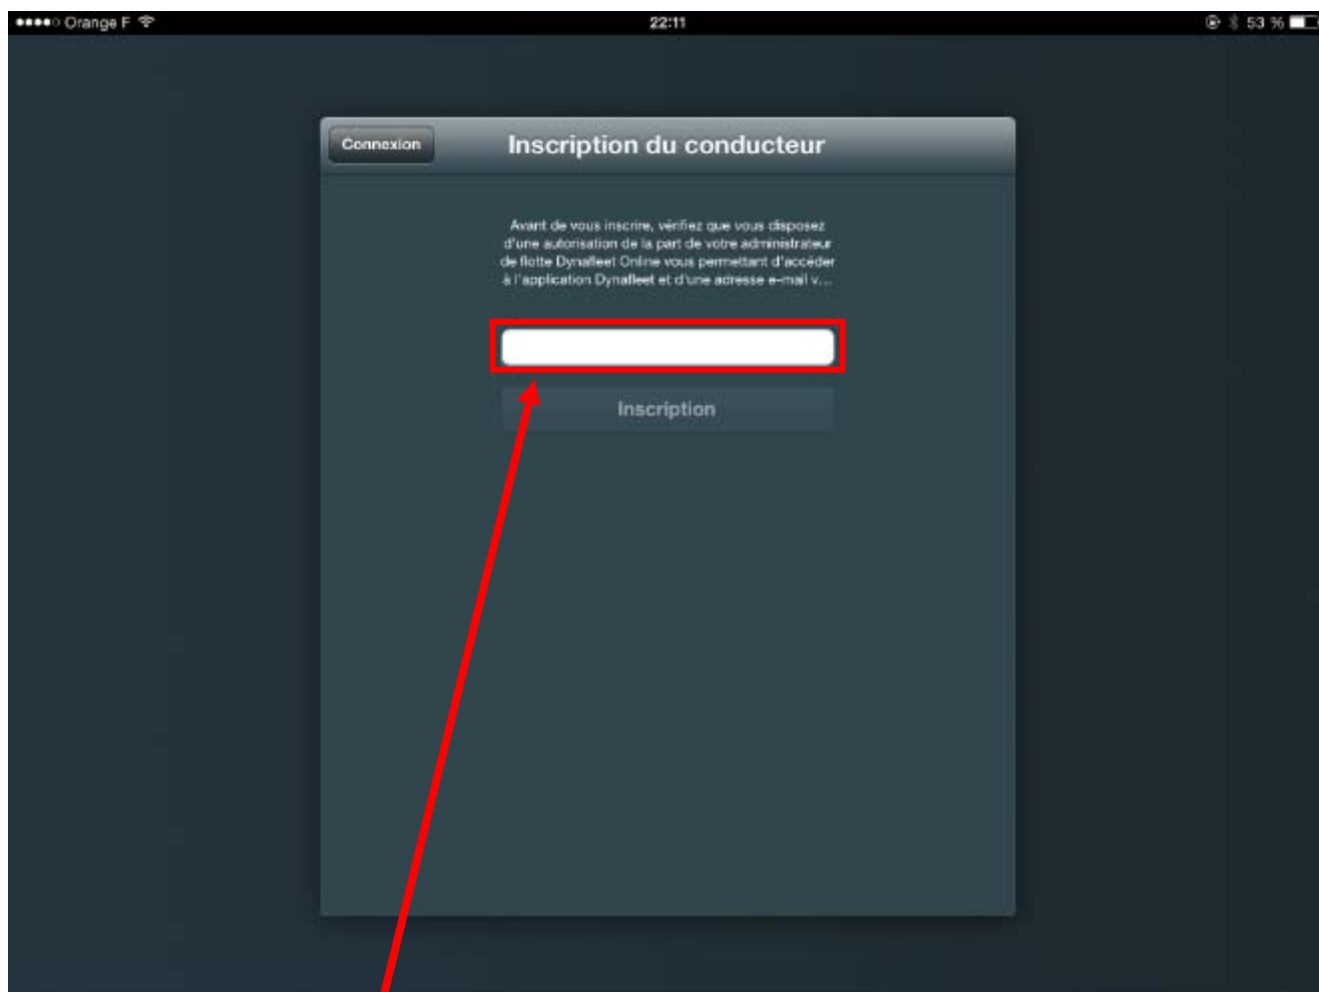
●●●●○ Orange F 22:11 53 %

Connexion

Inscription du conducteur

Avant de vous inscrire, vérifiez que vous disposez d'une autorisation de la part de votre administrateur de flotte Dynafleet Online vous permettant d'accéder à l'application Dynafleet et d'une adresse e-mail v...

Inscription